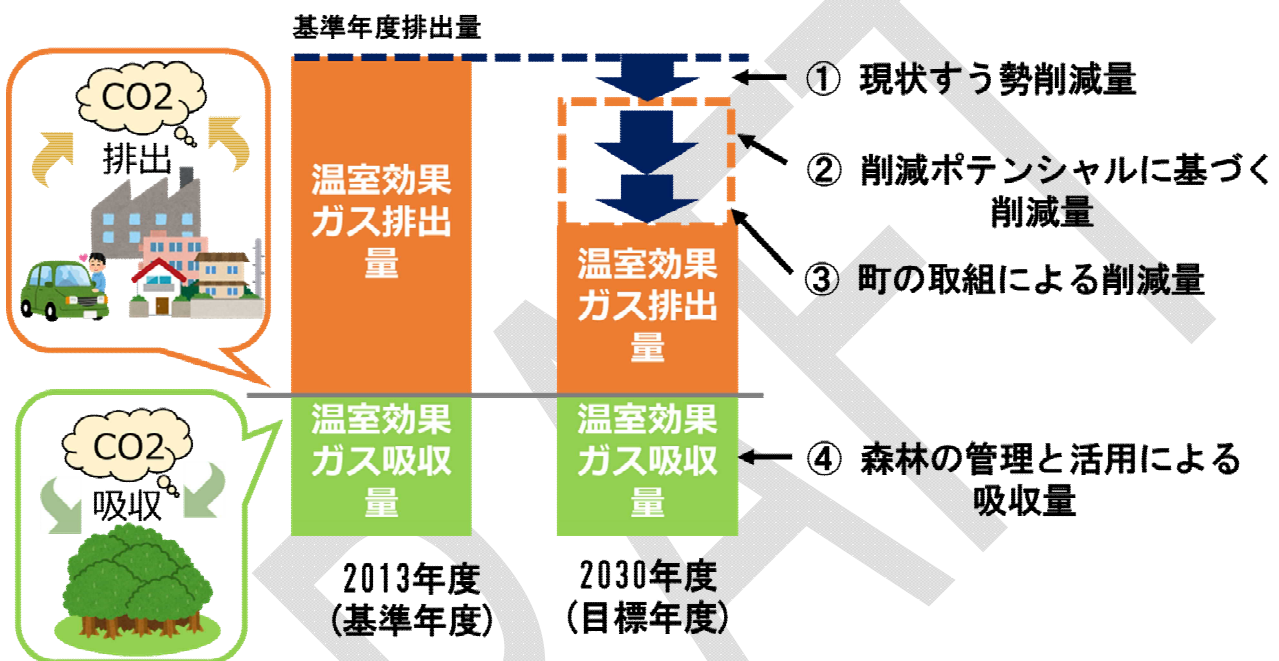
基準年度排出量

CO2
排出

CO2
吸収

温室効果ガス排出量

温室効果ガス吸収量

温室効果ガス排出量

温室効果ガス吸収量

① 現状すう勢削減量

② 削減ポテンシャルに基づく削減量

③ 町の取組による削減量

④ 森林の管理と活用による吸収量

2013年度
(基準年度)

2030年度
(目標年度)